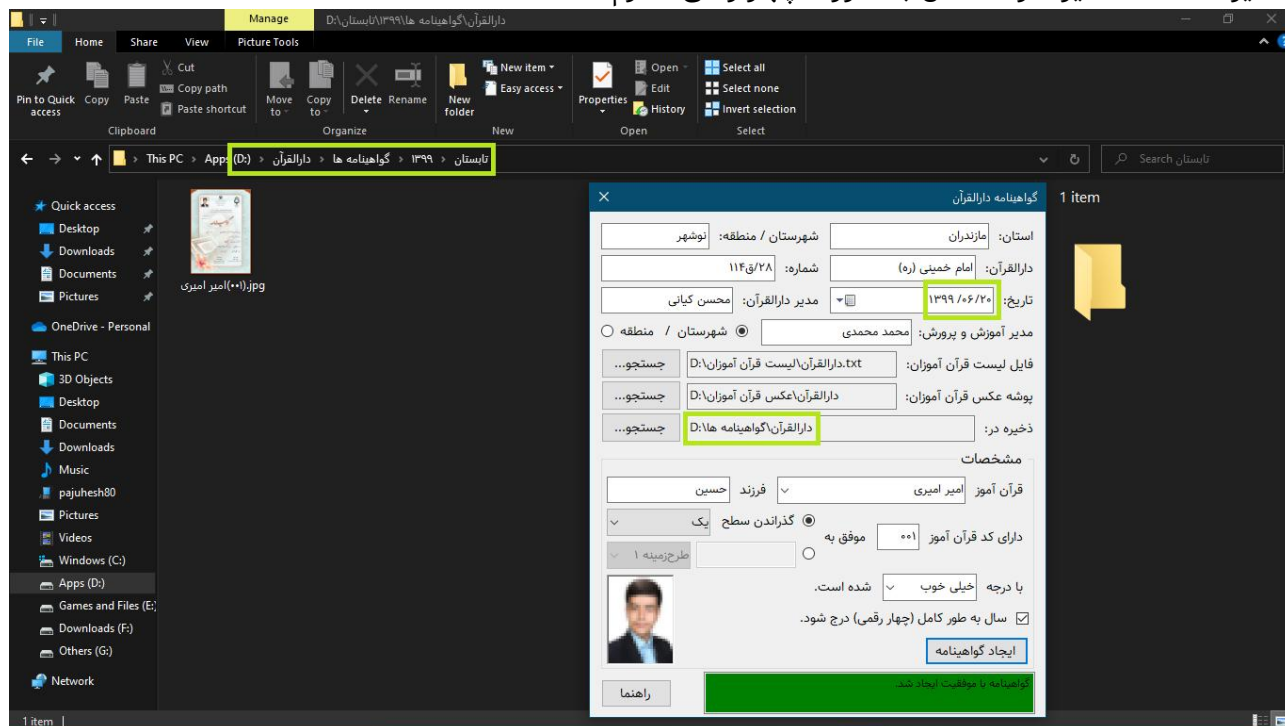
Manage D:\دارالقرآن\گواهینامه ها\۱۳۹۹\تابستان

File Home Share View Picture Tools

Pin to Quick access Copy Paste Cut Copy path Paste shortcut
Clipboard
Move to Copy to Delete Rename
Organize
New folder New item Easy access
New
Properties Open Edit History
Open
Select all Select none Invert selection
Select

This PC > Apps (D:) > دارالقرآن > گواهینامه ها > ۱۳۹۹ > تابستان

Search تابستان

Quick access
Desktop
Downloads
Documents
Pictures
OneDrive - Personal
This PC
3D Objects
Desktop
Documents
Downloads
Music
pajuhesh80
Pictures
Videos
Windows (C:)
Apps (D:)
Games and Files (E:)
Downloads (F:)
Others (G:)
Network

(۰۰۱)امیر امیری.jpg

1 item

گواهینامه دارالقرآن

استان: مازندران
شهرستان / منطقه: نوشهر
دارالقرآن: امام خمینی (ره)
شماره: ۲۸/ق۱۱۴
تاریخ: ۱۳۹۹/۰۶/۲۰
مدیر دارالقرآن: محسن کیانی
مدیر آموزش و پرورش: محمد محمدی
شهرستان / منطقه
فایل لیست قرآن آموزان: D:\دارالقرآن\لیست قرآن آموزان.txt
جستجو...
پوشه عکس قرآن آموزان: D:\دارالقرآن\عکس قرآن آموزان
جستجو...
ذخیره در: D:\دارالقرآن\گواهینامه ها
جستجو...

مشخصات
قرآن آموز امیر امیری
فرزند حسین
دارای کد قرآن آموز ۰۰۱ موفق به
گذراندن سطح یک
طرح‌زمینه ۱
با درجه خیلی خوب شده است.
سال به طور کامل (چهار رقمی) درج شود.
ایجاد گواهینامه
راهنما
گواهینامه با موفقیت ایجاد شد.

1 item